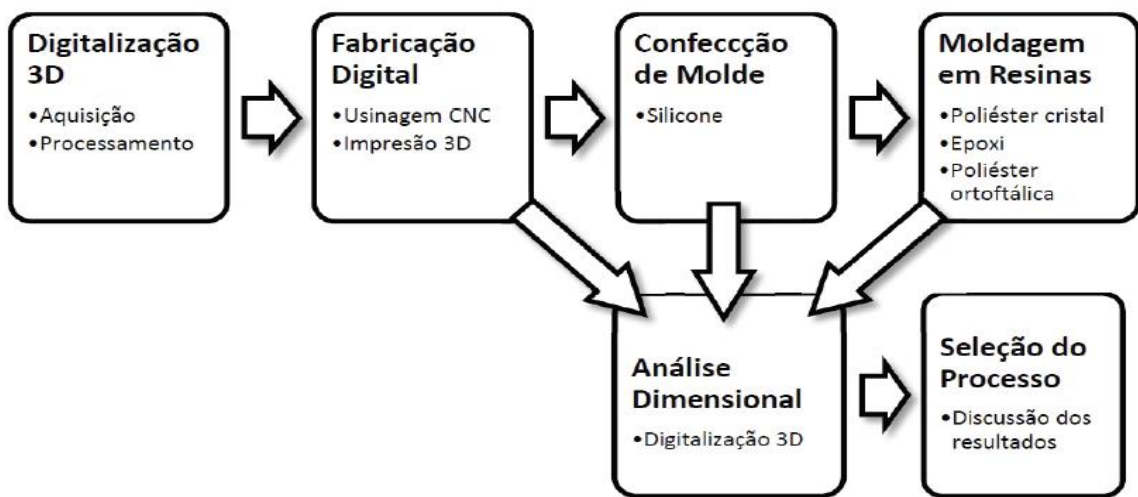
Digitalização 3D
•Aquisição
•Processamento

Fabricação Digital
•Usinagem CNC
•Impresão 3D

Confeccção de Molde
•Silicone

Moldagem em Resinas
•Poliéster cristal
•Epoxi
•Poliéster ortoftálica

Análise Dimensional
•Digitalização 3D

Seleção do Processo
•Discussão dos resultados